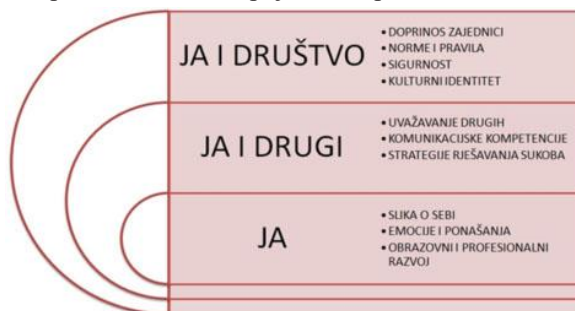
JA I DRUŠTVO

• DOPRINOS ZAJEDNICI
• NORME I PRAVILA
• SIGURNOST
• KULTURNI IDENTITET

JA I DRUGI

• UVAŽAVANJE DRUGIH
• KOMUNIKACIJSKE KOMPETENCIJE
• STRATEGIJE RJEŠAVANJA SUKOBA

JA

• SLIKA O SEBI
• EMOCIJE I PONAŠANJA
• OBRAZOVNI I PROFESIONALNI RAZVOJ